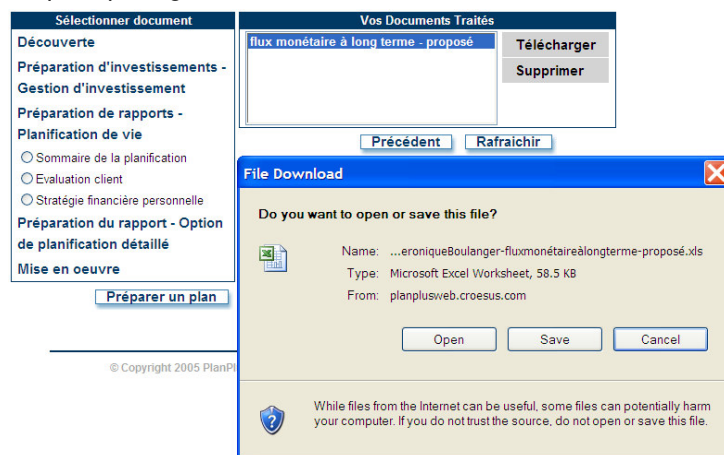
Sélectionner document

Découverte

Préparation d'investissements - Gestion d'investissement

Préparation de rapports - Planification de vie

Sommaire de la planification

Evaluation client

Stratégie financière personnelle

Préparation du rapport - Option de planification détaillé

Mise en oeuvre

Préparer un plan

Vos Documents Traités

flux monétaire à long terme - proposé

Télécharger

Supprimer

Précédent

Rafraichir

© Copyright 2005 PlanPl

File Download

Do you want to open or save this file?

Name: ...eroniqueBoulanger-fluxmonétaireàlongterme-proposé.xls

Type: Microsoft Excel Worksheet, 58.5 KB

From: planplusweb.croesus.com

Open

Save

Cancel

While files from the Internet can be useful, some files can potentially harm your computer. If you do not trust the source, do not open or save this file.